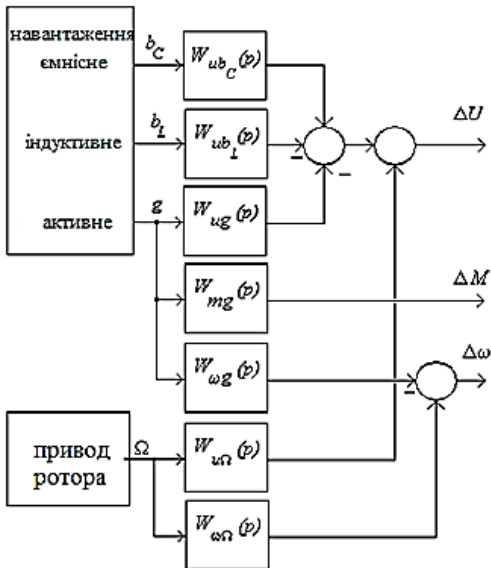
навантаження
ємнісне

індуктивне

активне

$b_C$

$b_L$

$g$

$W_{ub_C}(p)$

$W_{ub_L}(p)$

$W_{ug}(p)$

$W_{mg}(p)$

$W_{\omega g}(p)$

–

–

$\Delta U$

$\Delta M$

$\Delta\omega$

–

привод ротора

$\Omega$

$W_{u\Omega}(p)$

$W_{\omega\Omega}(p)$